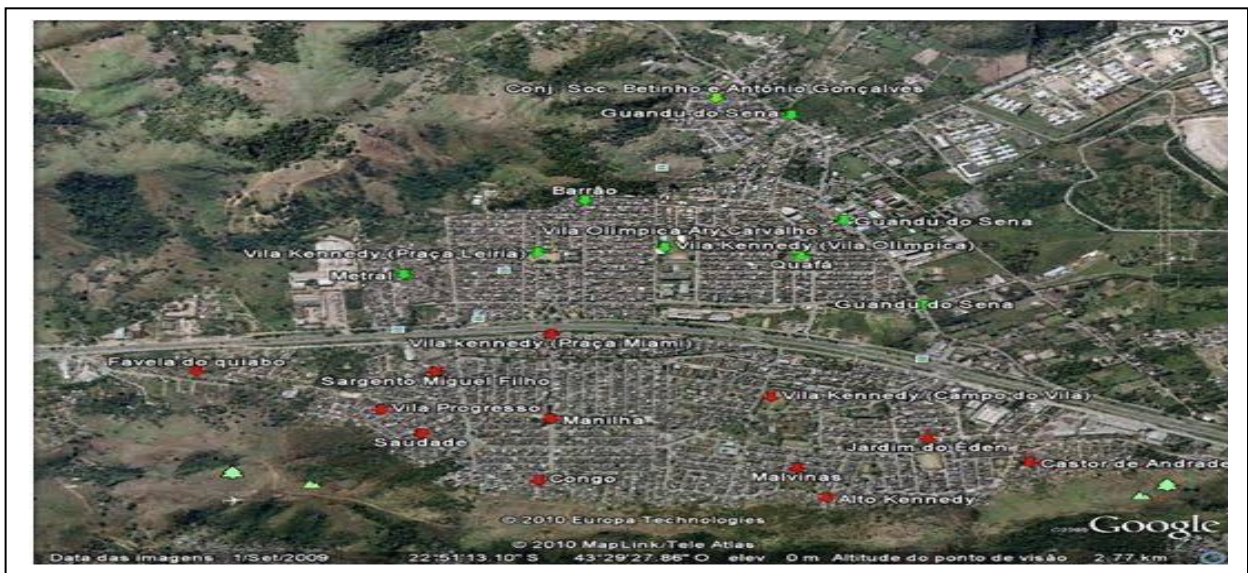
Conj. Soc. Betinho e Antônio Gonçalves
Guandu do Sena
Barrão
Guandu do Sena
Vila Olímpica Aty Carvalho
Vila Kennedy (Praça Leiria)
Vila Kennedy (Vila Olímpica)
Quafá
Metral
Guandu do Sena
Vila kennedy (Praça Miami)
Favela do quiabo
Sargento Miguel Filho
Vila Progresso
Manilha
Vila Kennedy (Campo do Vila)
Saudade
Jardim do Éden
Castor de Andrade
Malvinas
Congo
Alto Kennedy
© 2010 Europa Technologies
© 2010 MapLink/Tele Atlas
Google
Data das imagens 1/Set/2009 22°51'13.10" S 43°29'27.86" O elev 0 m Altitude do ponto de visão 2.77 km